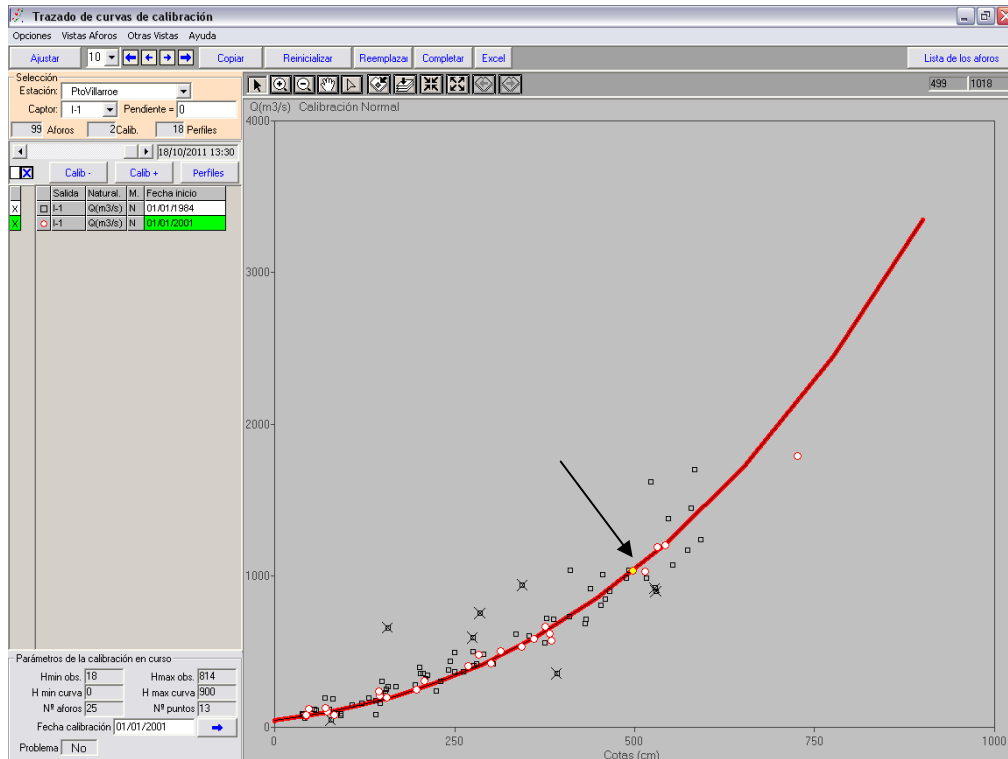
Trazado de curvas de calibración

Opciones Vistas Aforos Otras Vistas Ayuda

Ajustar 10 Copiar Reinicializar Reemplazar Completar Excel Lista de los aforos

Selección
Estación: PtoVillarroe
Captor: I-1 Pendiente = 0
99 Aforos 2 Calib. 18 Perfiles

18/10/2011 13:30

Calib - Calib + Perfiles

| | | Salida | Natural. | M. | Fecha inicio |
|---|---|---|---|---|---|
| X | | I-1 | Q(m3/s) | N | 01/01/1984 |
| X | | I-1 | Q(m3/s) | N | 01/01/2001 |

Parámetros de la calibración en curso
Hmin obs. 18 Hmax obs. 814
H min curva 0 H max curva 900
Nº aforos 25 Nº puntos 13
Fecha calibración 01/01/2001
Problema No

499 1018

Q(m3/s) Calibración Normal

4000
3000
2000
1000
0
0 250 500 750 1000
Cotas (cm)